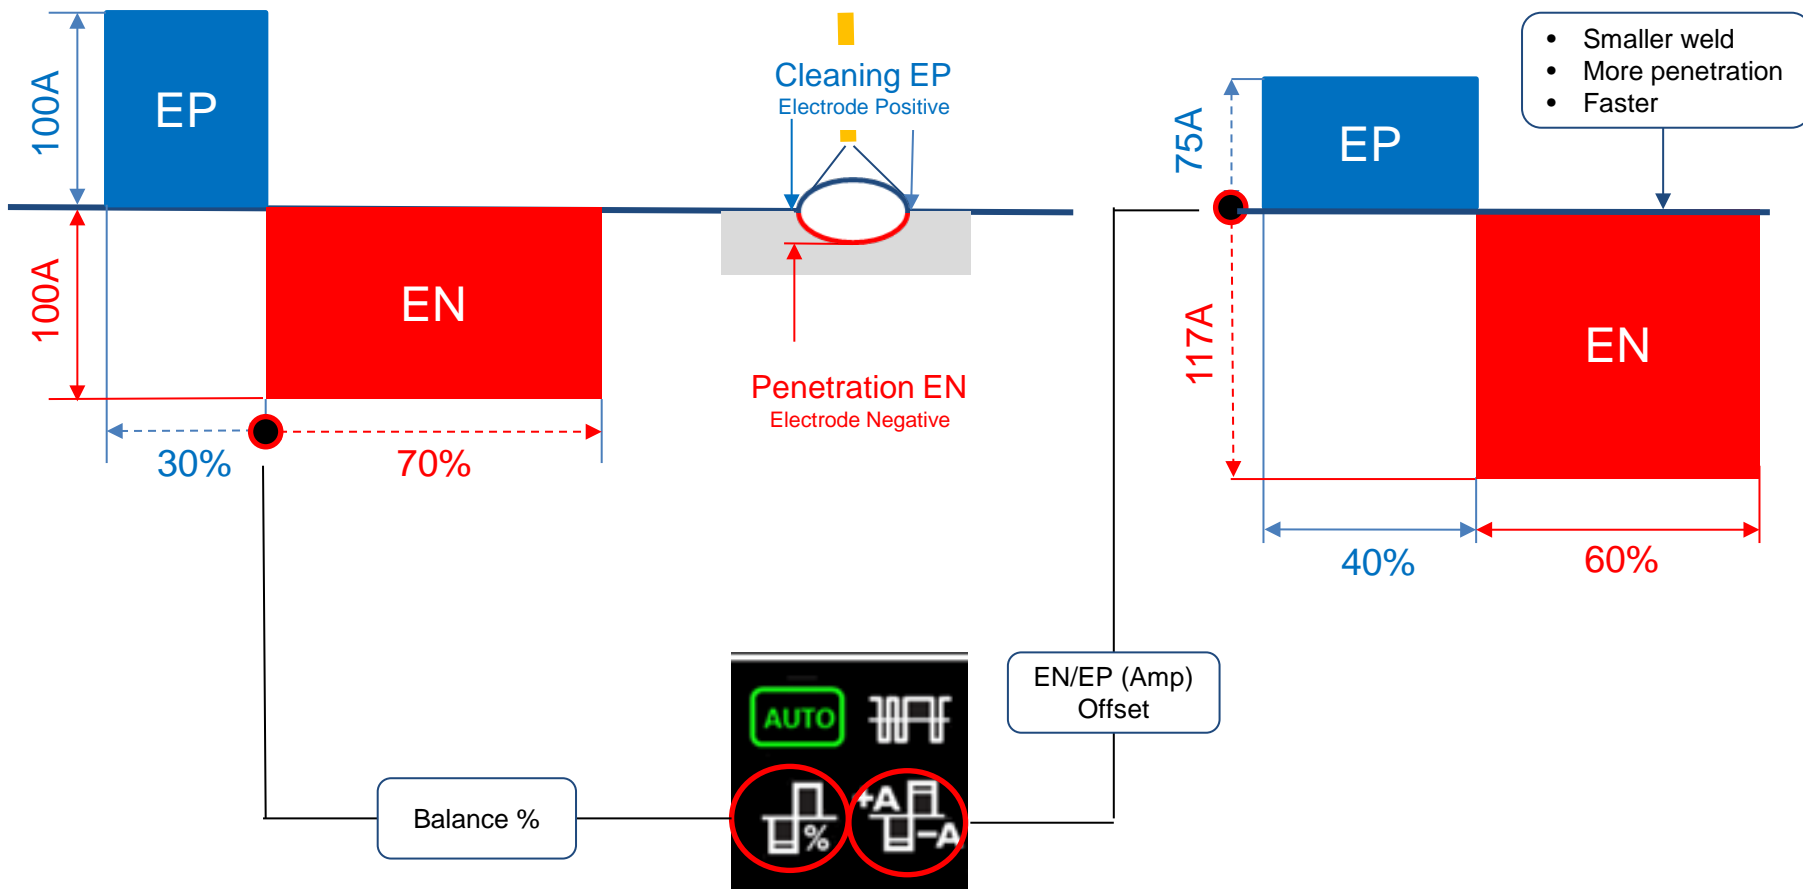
100A

EP

100A

EN

30%

70%

Cleaning EP
Electrode Positive

Penetration EN
Electrode Negative

• Smaller weld
• More penetration
• Faster

75A

EP

117A

EN

40%

60%

AUTO

%

+A

-A

Balance %

EN/EP (Amp) Offset